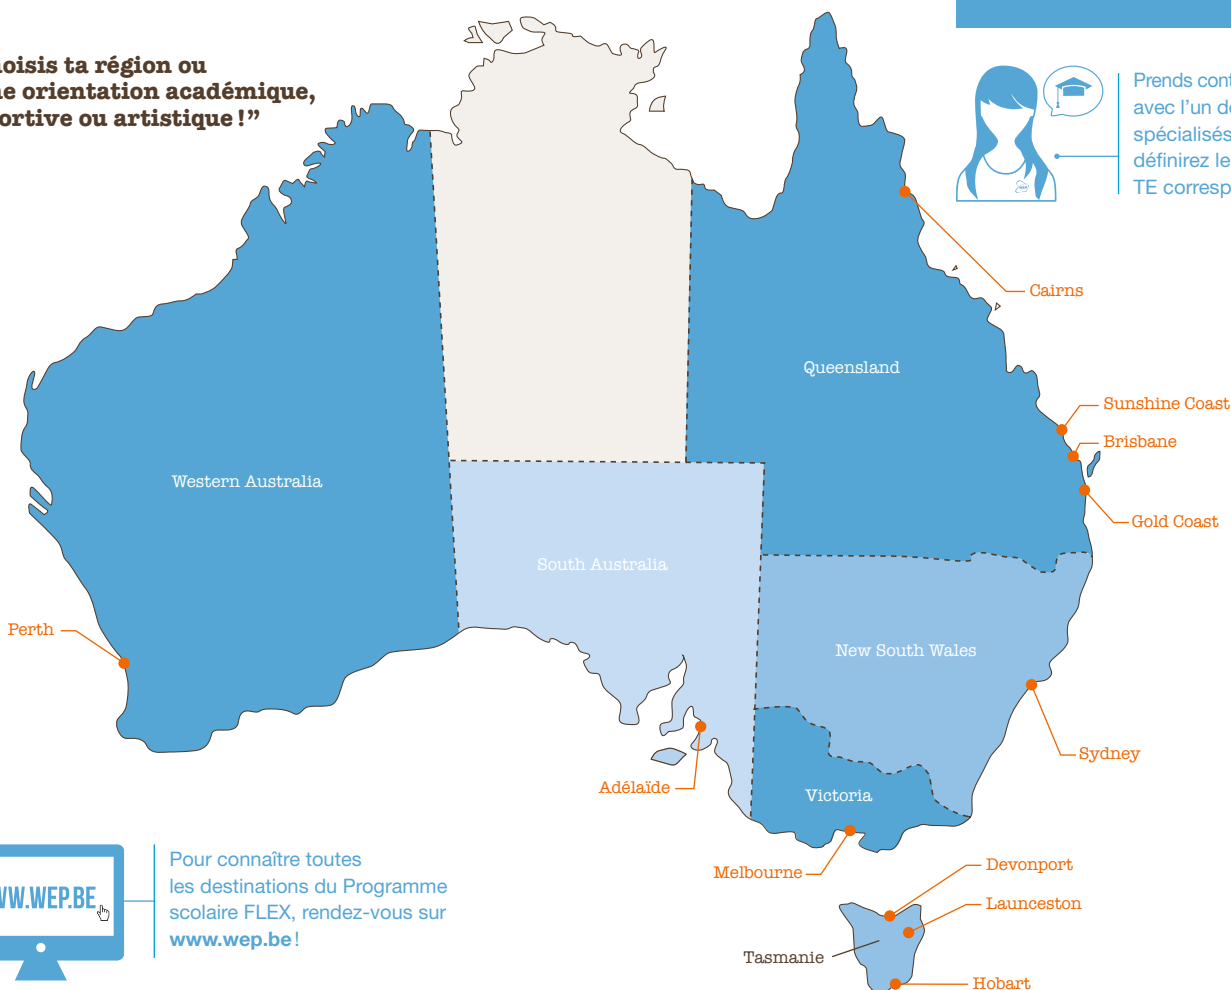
hoisis ta région ou
ne orientation académique,
ortive ou artistique !"

Prends cont
avec l'un de
spécialisés
définirez le
TE corresp

Cairns

Queensland

Sunshine Coast

Brisbane

Gold Coast

Western Australia

South Australia

New South Wales

Perth

Sydney

Adélaïde

Victoria

Melbourne

Devonport

Launceston

Tasmanie

Hobart

WW.WEP.BE

Pour connaître toutes les destinations du Programme scolaire FLEX, rendez-vous sur **www.wep.be** !